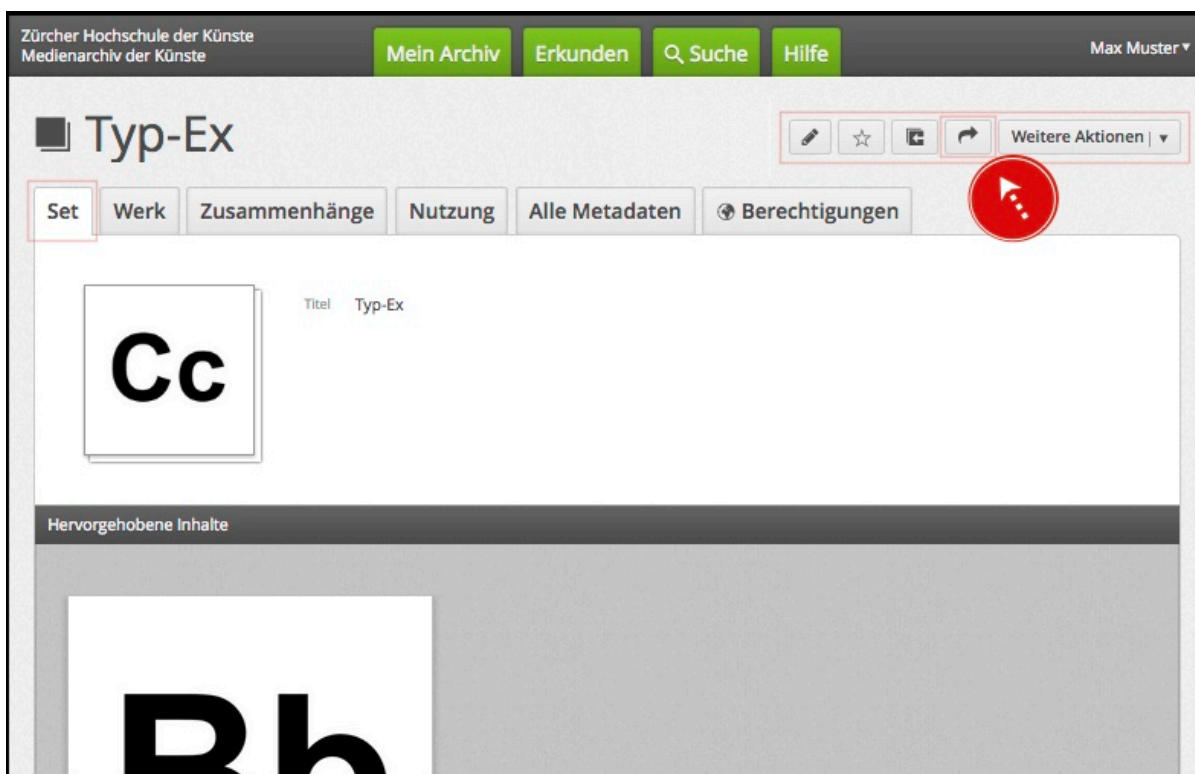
Zürcher Hochschule der Künste
Medienarchiv der Künste

Mein Archiv | Erkunden | Suche | Hilfe

Max Muster ▾

Typ-Ex

Weitere Aktionen | ▾

Set | Werk | Zusammenhänge | Nutzung | Alle Metadaten | Berechtigungen

Cc

Titel Typ-Ex

Hervorgehobene Inhalte

Rb